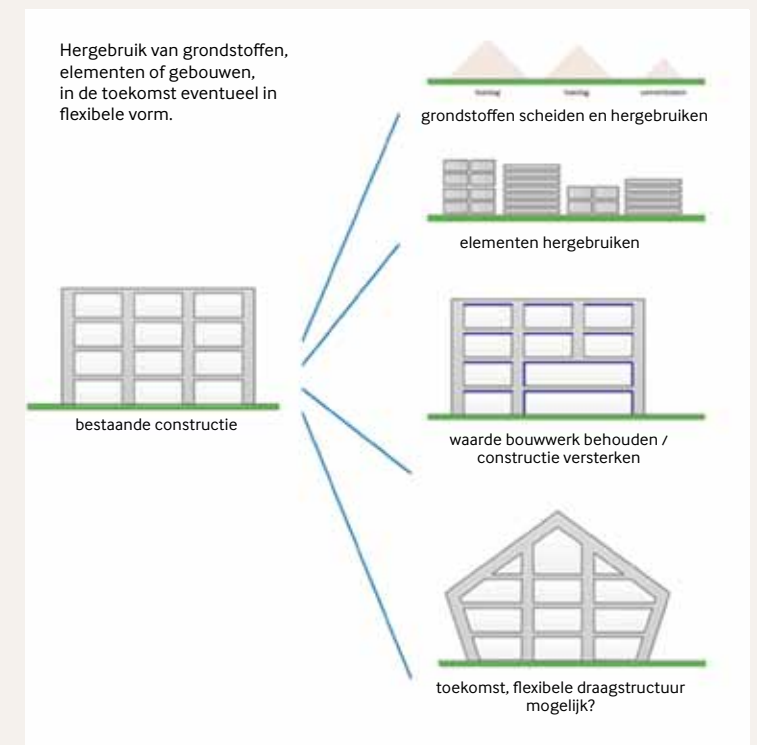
Hergebruik van grondstoffen, elementen of gebouwen, in de toekomst eventueel in flexibele vorm.

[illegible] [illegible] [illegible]

grondstoffen scheiden en hergebruiken

elementen hergebruiken

bestaande constructie

waarde bouwwerk behouden / constructie versterken

toekomst, flexibele draagstructuur mogelijk?